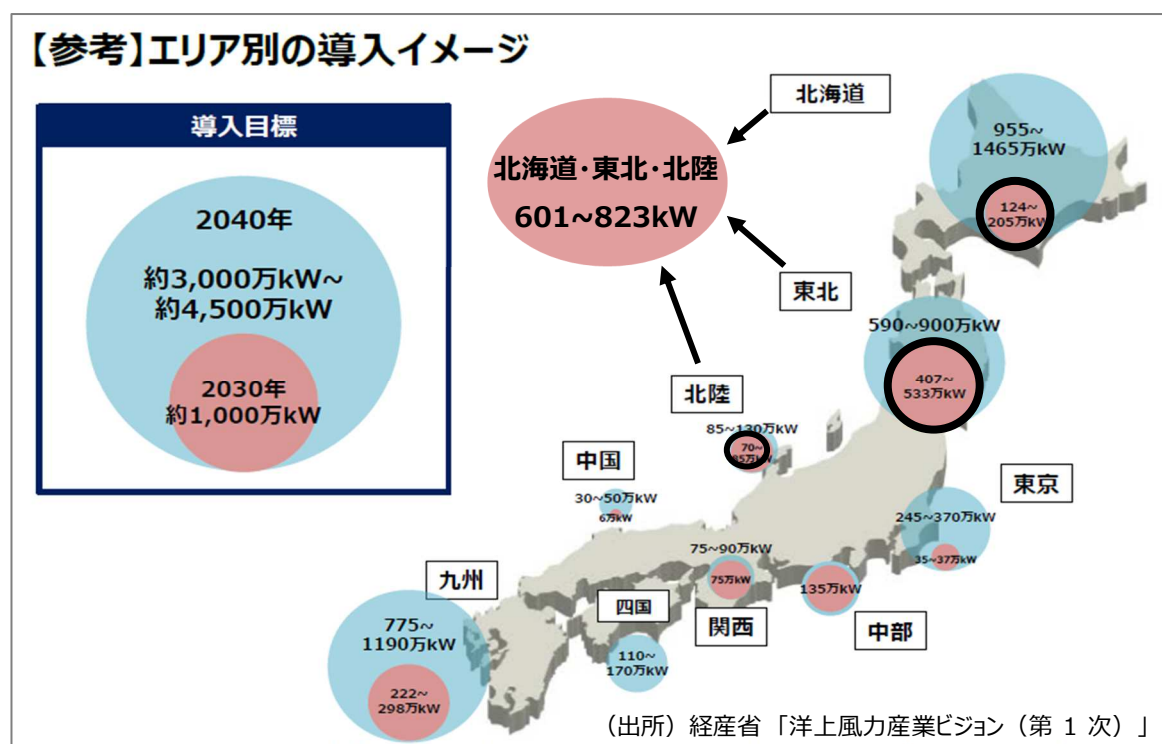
【参考】エリア別の導入イメージ

導入目標

2040年

約3,000万kW~
約4,500万kW

2030年
約1,000万kW

北海道・東北・北陸
601~823kW

北海道

東北

北陸

955~
1465万kW

124~
205万kW

590~900万kW

407~
533万kW

85~130万kW

70~
85万kW

中国

30~50万kW

6万kW

東京

245~370万kW

35~37万kW

75~90万kW

75万kW

135万kW

中部

関西

四国

110~
170万kW

九州

775~
1190万kW

222~
298万kW

（出所）経産省「洋上風力産業ビジョン（第 1 次）」